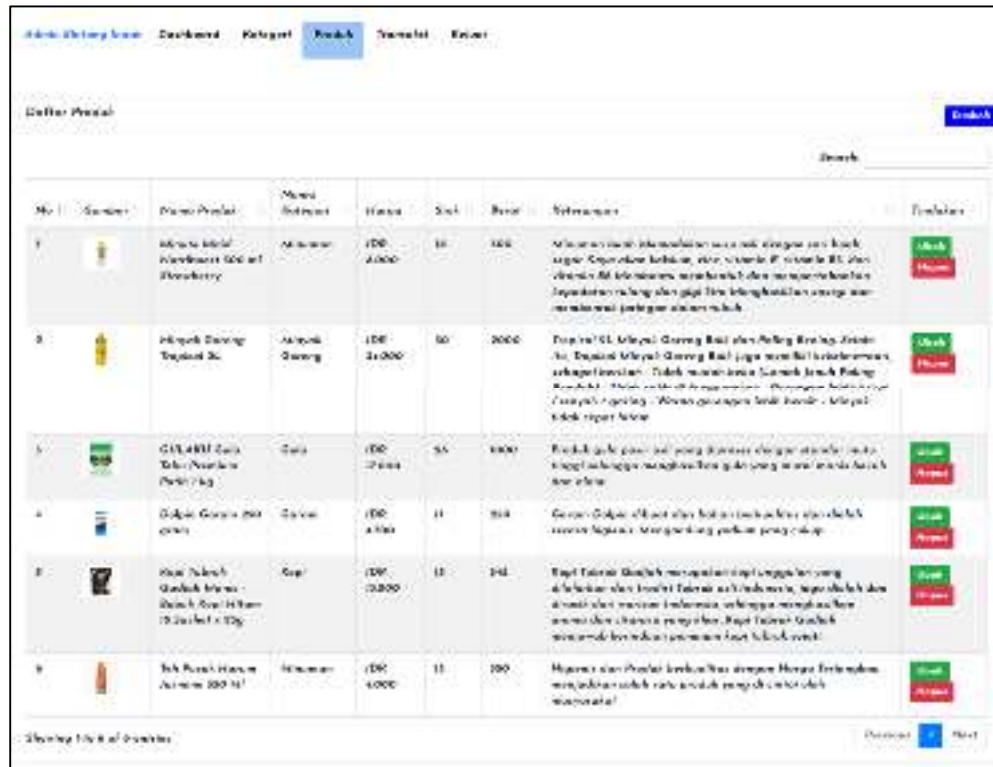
Admin Warung Name Dashboard Kategori Produk Transaksi Keluar

Daftar Produk

Tambah

Search:

| No | Gambar | Nama Produk | Nama Kategori | Harga | Stok | Berat | Keterangan | Tindakan |
|---|---|---|---|---|---|---|---|---|
| 1 | | Minute Maid Nutriboost 300 ml Strawberry | Minuman | IDR 8.000 | 10 | 300 | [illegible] | Ubah Hapus |
| 2 | | Minyak Goreng Tropical 2L | Minyak Goreng | IDR 34.000 | 50 | 2000 | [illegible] | Ubah Hapus |
| 3 | | GULAKU Gula Tebu Premium Putih 1 kg | Gula | IDR 17.000 | 55 | 1000 | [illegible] | Ubah Hapus |
| 4 | | Colgate Garam 250 gram | Garam | IDR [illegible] | 11 | 250 | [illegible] | Ubah Hapus |
| 5 | | Kopi Tubruk Gadjah Mada - Bubuk Kopi Hitam 10 Sachet x 10g | Kopi | IDR 13.000 | 13 | 145 | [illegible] | Ubah Hapus |
| 6 | | Teh Pucuk Harum Jasmine 350 Ml | Minuman | IDR 4.000 | 11 | 350 | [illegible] | Ubah Hapus |

Showing 1 to 6 of 6 entries

Previous 1 Next